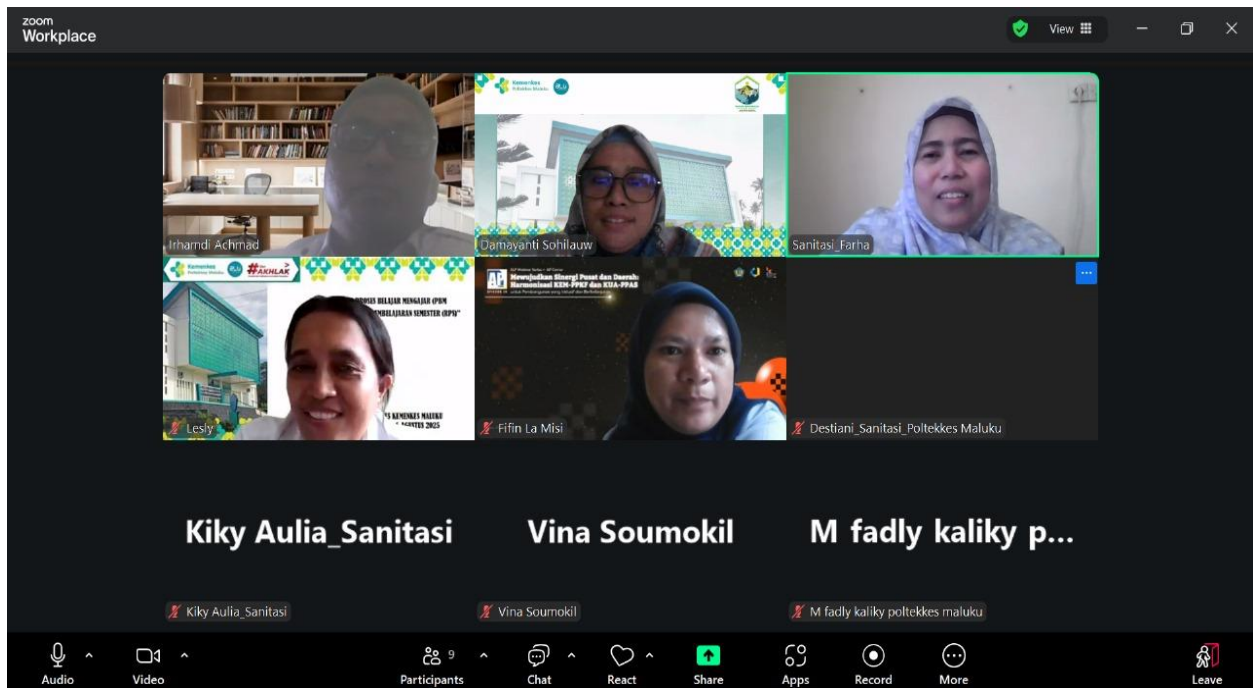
zoom
Workplace

View

Kemenkes Poltekkes Maluku

Irhamdi Achmad

Damayanti Sohilauw

Sanitasi_Farha

Kemenkes Poltekkes Maluku #AKHLAK

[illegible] PROSES BELAJAR MENGAJAR (PBM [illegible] PEMBELAJARAN SEMESTER (RPS)"

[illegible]S KEMENKES MALUKU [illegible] SEMESTER 2025

Lesly

Mewujudkan Sinergi Pusat dan Daerah: Harmonisasi KEM-PPKF dan KUA-PPAS

Fifin La Misi

Destiani_Sanitasi_Poltekkes Maluku

Kiky Aulia_Sanitasi

Vina Soumokil

M fadly kaliky p...

Kiky Aulia_Sanitasi

Vina Soumokil

M fadly kaliky poltekkes maluku

Audio

Video

9
Participants

Chat

React

Share

Apps

Record

More

Leave